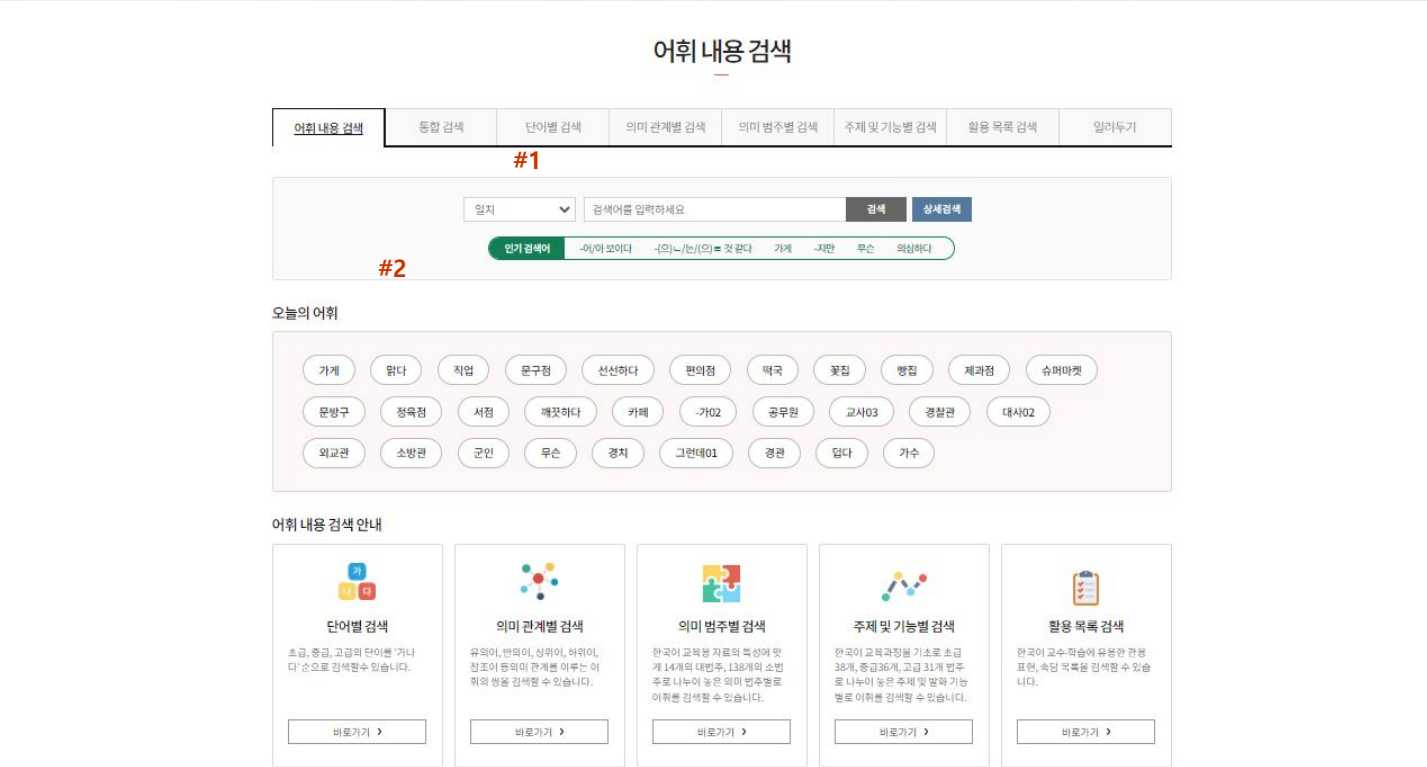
어휘 내용 검색

| 어휘 내용 검색 | 통합 검색 | 단어별 검색 | 의미 관계별 검색 | 의미 범주별 검색 | 주제 및 기능별 검색 | 활용 목록 검색 | 일러두기 |
|---|---|---|---|---|---|---|---|

#1

일치 검색어를 입력하세요 검색 상세검색

인기 검색어 -어/아 보이다 -(으)ㄴ/는/(으)ㄹ 것 같다 가게 -지만 무슨 의심하다

#2

오늘의 어휘

가게 맑다 직업 문구점 선선하다 편의점 떡국 꽃집 빵집 제과점 슈퍼마켓 문방구 정육점 서점 깨끗하다 카페 -가02 공무원 교사03 경찰관 대사02 외교관 소방관 군인 무슨 경치 그런데01 경관 덥다 가수

어휘 내용 검색 안내

가 나 다

단어별 검색
초급, 중급, 고급의 단어를 '가나다' 순으로 검색할 수 있습니다.
바로가기 >

의미 관계별 검색
유의어, 반의어, 상위어, 하위어, 참조어 등의미 관계를 이루는 어휘의 쌍을 검색할 수 있습니다.
바로가기 >

의미 범주별 검색
한국어 교육용 자료의 특성에 맞게 14개의 대범주, 138개의 소범주로 나누어 놓은 의미 범주별로 어휘를 검색할 수 있습니다.
바로가기 >

주제 및 기능별 검색
한국어 교육과정을 기초로 초급 38개, 중급36개, 고급 31개 범주로 나누어 놓은 주제 및 발화 기능별로 어휘를 검색할 수 있습니다.
바로가기 >

활용 목록 검색
한국어 교수-학습에 유용한 관용 표현, 속담 목록을 검색할 수 있습니다.
바로가기 >